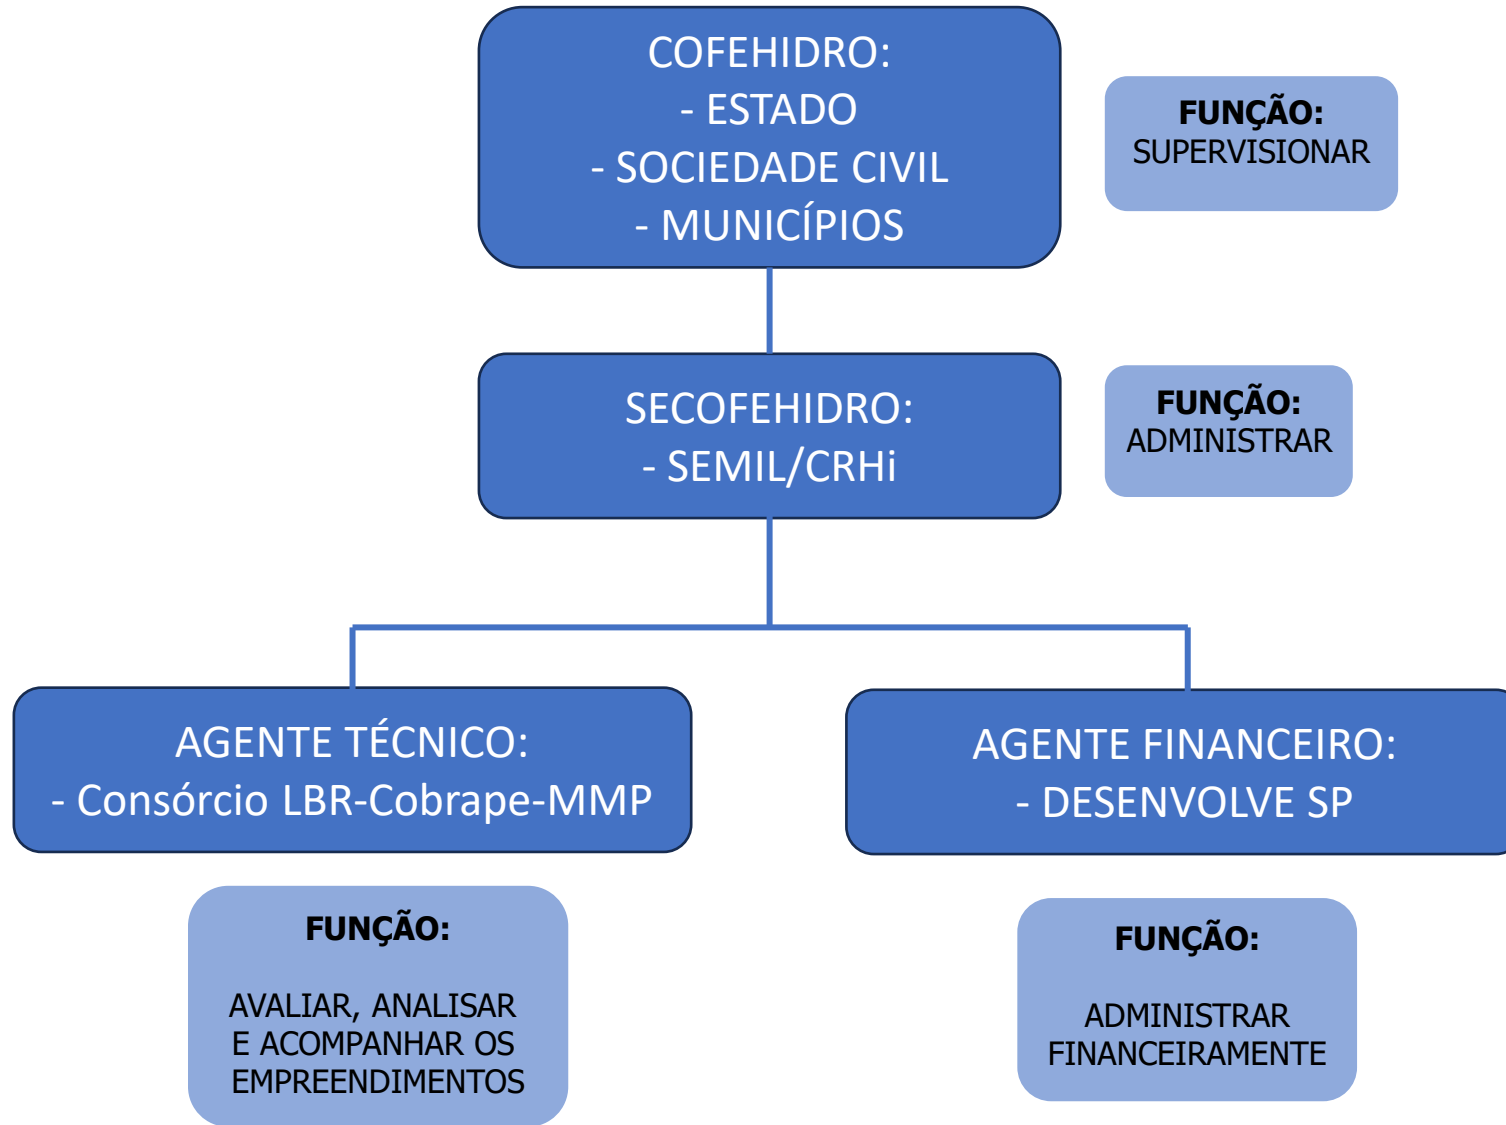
COFEHIDRO:
- ESTADO
- SOCIEDADE CIVIL
- MUNICÍPIOS

FUNÇÃO:
SUPERVISIONAR

SECOFEHIDRO:
- SEMIL/CRHi

FUNÇÃO:
ADMINISTRAR

AGENTE TÉCNICO:
- Consórcio LBR-Cobrape-MMP

AGENTE FINANCEIRO:
- DESENVOLVE SP

FUNÇÃO:

AVALIAR, ANALISAR E ACOMPANHAR OS EMPREENDIMENTOS

FUNÇÃO:

ADMINISTRAR FINANCEIRAMENTE